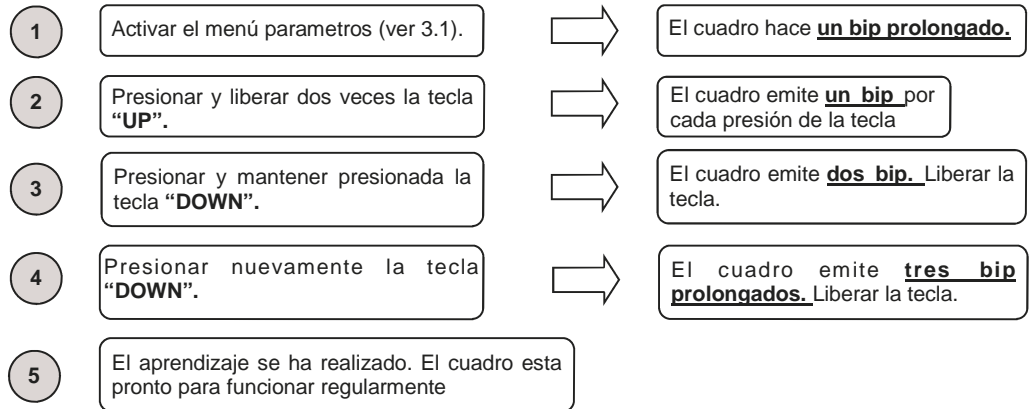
1

Activar el menú parametros (ver 3.1).

El cuadro hace **un bip prolongado.**

2

Presionar y liberar dos veces la tecla **"UP".**

El cuadro emite **un bip** por cada presión de la tecla

3

Presionar y mantener presionada la tecla **"DOWN".**

El cuadro emite **dos bip.** Liberar la tecla.

4

Presionar nuevamente la tecla **"DOWN".**

El cuadro emite **tres bip prolongados.** Liberar la tecla.

5

El aprendizaje se ha realizado. El cuadro esta pronto para funcionar regularmente